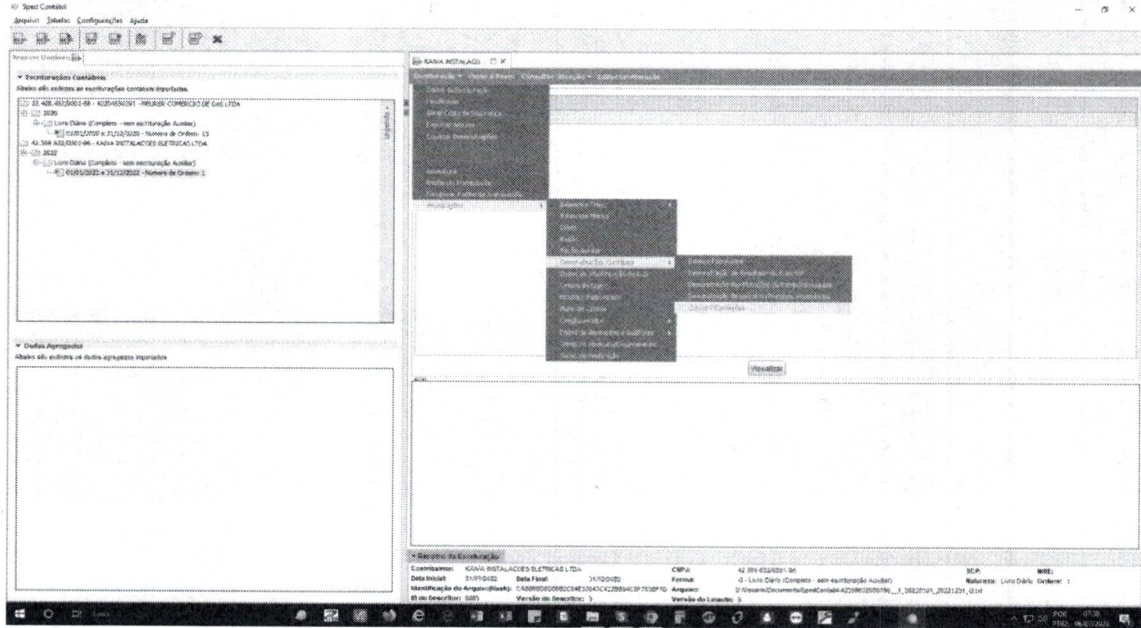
Sped Contábil

Arquivo Tabelas Configurações Ajuda

Escriturações Contábeis

Abaixo são exibidas as escriturações contábeis importadas.

37.486.492/0001-58 - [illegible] COMERCIO DE GAS LTDA

2020

Livro Diário (Completo - sem escrituração Auxiliar)

01/01/2020 a 31/12/2020 - Número de Ordem: 13

42.399.632/0001-96 - KAIVA INSTALACOES ELETRICAS LTDA

2022

Livro Diário (Completo - sem escrituração Auxiliar)

01/01/2022 a 31/12/2022 - Número de Ordem: 1

Dados Agregados

Abaixo são exibidos os dados agregados importados.

KAIVA INSTALACO

Escrituração Plano Conta Consultar Situação Editar Escrituração

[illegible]

Demonstrações

Balancete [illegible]

Balanço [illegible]

Razão

Demonstrações Contábeis

Balanço Patrimonial

Demonstração do Resultado do Exercício

Demonstração das Mutações do Patrimônio Líquido

Demonstração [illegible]

Notas Explicativas

Visualizar

Resumo da Escrituração

Contribuinte: KAIVA INSTALACOES ELETRICAS LTDA

CNPJ: 42.399.632/0001-96

SCP:

NIRE:

Data Inicial: 01/01/2022

Data Final: 31/12/2022

Forma: G - Livro Diário (Completo - sem escrituração Auxiliar)

Natureza: Livro Diário

Ordem: 1

Identificação do Arquivo (Hash): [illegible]

Arquivo: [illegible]

ID do Leiaute: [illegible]

Versão do Leiaute: 9